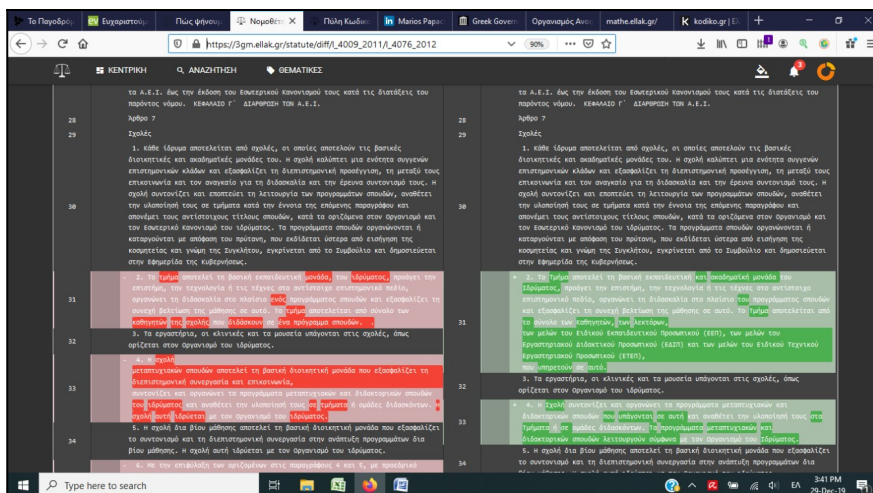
Το Παγοδρόμ | Ευχαριστούμ | Πώς ψηφους | Νομοθέτη × | Πόλη Κωδικ | Marios Papac | Greek Govern | Οργανισμός Ανω | mathe.ellak.gr/ | kodiko.gr | EK +

https://3gm.ellak.gr/statute/diff/l_4009_2011/l_4076_2012

90%

ΚΕΝΤΡΙΚΗ   ΑΝΑΖΗΤΗΣΗ   ΘΕΜΑΤΙΚΕΣ

τα Α.Ε.Ι. έως την έκδοση του Εσωτερικού Κανονισμού τους κατά τις διατάξεις του παρόντος νόμου. ΚΕΦΑΛΑΙΟ Γ΄ ΔΙΑΡΘΡΩΣΗ ΤΩΝ Α.Ε.Ι.

28 Άρθρο 7

29 Σχολές

30 1. Κάθε ίδρυμα αποτελείται από σχολές, οι οποίες αποτελούν τις βασικές διοικητικές και ακαδημαϊκές μονάδες του. Η σχολή καλύπτει μια ενότητα συγγενών επιστημονικών κλάδων και εξασφαλίζει τη διεπιστημονική προσέγγιση, τη μεταξύ τους επικοινωνία και τον αναγκαίο για τη διδασκαλία και την έρευνα συντονισμό τους. Η σχολή συντονίζει και εποπτεύει τη λειτουργία των προγραμμάτων σπουδών, αναθέτει την υλοποίησή τους σε τμήματα κατά την έννοια της επόμενης παραγράφου και απονέμει τους αντίστοιχους τίτλους σπουδών, κατά τα οριζόμενα στον Οργανισμό και τον Εσωτερικό Κανονισμό του Ιδρύματος. Τα προγράμματα σπουδών οργανώνονται ή καταργούνται με απόφαση του πρύτανη, που εκδίδεται ύστερα από εισήγηση της κοσμητείας και γνώμη της Συγκλήτου, εγκρίνεται από το Συμβούλιο και δημοσιεύεται στην Εφημερίδα της Κυβερνήσεως.

31 - 2. Το τμήμα αποτελεί τη βασική εκπαιδευτική μονάδα του Ιδρύματος, προάγει την επιστήμη, την τεχνολογία ή τις τέχνες στο αντίστοιχο επιστημονικό πεδίο, οργανώνει τη διδασκαλία στο πλαίσιο ενός προγράμματος σπουδών και εξασφαλίζει τη συνεχή βελτίωση της μάθησης σε αυτό. Το τμήμα αποτελείται από σύνολο των καθηγητών της σχολής που διδάσκουν σε ένα πρόγραμμα σπουδών. -

32 3. Τα εργαστήρια, οι κλινικές και τα μουσεία υπάγονται στις σχολές, όπως ορίζεται στον Οργανισμό του Ιδρύματος.

33 - 4. Η σχολή μεταπτυχιακών σπουδών αποτελεί τη βασική διοικητική μονάδα που εξασφαλίζει τη διεπιστημονική συνεργασία και επικοινωνία, συντονίζει και οργανώνει τα προγράμματα μεταπτυχιακών και διδακτορικών σπουδών του Ιδρύματος και αναθέτει την υλοποίησή τους σε ομάδες διδασκόντων. Η σχολή αυτή ιδρύεται με τον Οργανισμό του Ιδρύματος. -

34 5. Η σχολή διά βίου μάθησης αποτελεί τη βασική διοικητική μονάδα που εξασφαλίζει το συντονισμό και τη διεπιστημονική συνεργασία στην ανάπτυξη προγραμμάτων δια βίου μάθησης. Η σχολή αυτή ιδρύεται με τον Οργανισμό του Ιδρύματος.

- 6. Με την επιφύλαξη των οριζόμενων στις παραγράφους 4 και 5, με προεδρικό

τα Α.Ε.Ι. έως την έκδοση του Εσωτερικού Κανονισμού τους κατά τις διατάξεις του παρόντος νόμου. ΚΕΦΑΛΑΙΟ Γ΄ ΔΙΑΡΘΡΩΣΗ ΤΩΝ Α.Ε.Ι.

28 Άρθρο 7

29 Σχολές

30 1. Κάθε ίδρυμα αποτελείται από σχολές, οι οποίες αποτελούν τις βασικές διοικητικές και ακαδημαϊκές μονάδες του. Η σχολή καλύπτει μια ενότητα συγγενών επιστημονικών κλάδων και εξασφαλίζει τη διεπιστημονική προσέγγιση, τη μεταξύ τους επικοινωνία και τον αναγκαίο για τη διδασκαλία και την έρευνα συντονισμό τους. Η σχολή συντονίζει και εποπτεύει τη λειτουργία των προγραμμάτων σπουδών, αναθέτει την υλοποίησή τους σε τμήματα κατά την έννοια της επόμενης παραγράφου και απονέμει τους αντίστοιχους τίτλους σπουδών, κατά τα οριζόμενα στον Οργανισμό και τον Εσωτερικό Κανονισμό του Ιδρύματος. Τα προγράμματα σπουδών οργανώνονται ή καταργούνται με απόφαση του πρύτανη, που εκδίδεται ύστερα από εισήγηση της κοσμητείας και γνώμη της Συγκλήτου, εγκρίνεται από το Συμβούλιο και δημοσιεύεται στην Εφημερίδα της Κυβερνήσεως.

31 + 2. Το Τμήμα αποτελεί τη βασική εκπαιδευτική και ακαδημαϊκή μονάδα του Ιδρύματος, προάγει την επιστήμη, την τεχνολογία ή τις τέχνες στο αντίστοιχο επιστημονικό πεδίο, οργανώνει τη διδασκαλία στο πλαίσιο του προγράμματος σπουδών και εξασφαλίζει τη συνεχή βελτίωση της μάθησης σε αυτό. Το Τμήμα αποτελείται από το σύνολο των Καθηγητών, των Λεκτόρων, των μελών του Ειδικού Εκπαιδευτικού Προσωπικού (ΕΕΠ), των μελών του Εργαστηριακού Διδακτικού Προσωπικού (ΕΔΙΠ) και των μελών του Ειδικού Τεχνικού Εργαστηριακού Προσωπικού (ΕΤΕΠ), που υπηρετούν σε αυτό.

32 3. Τα εργαστήρια, οι κλινικές και τα μουσεία υπάγονται στις σχολές, όπως ορίζεται στον Οργανισμό του Ιδρύματος.

33 + 4. Η σχολή συντονίζει και οργανώνει τα προγράμματα μεταπτυχιακών και διδακτορικών σπουδών που υπάγονται σε αυτή και αναθέτει την υλοποίησή τους στα Τμήματα ή σε ομάδες διδασκόντων. Τα προγράμματα μεταπτυχιακών και διδακτορικών σπουδών λειτουργούν σύμφωνα με τον Οργανισμό του Ιδρύματος.

34 5. Η σχολή διά βίου μάθησης αποτελεί τη βασική διοικητική μονάδα που εξασφαλίζει το συντονισμό και τη διεπιστημονική συνεργασία στην ανάπτυξη προγραμμάτων δια

Type here to search   ΕΛ 3:41 PM 29-Dec-19